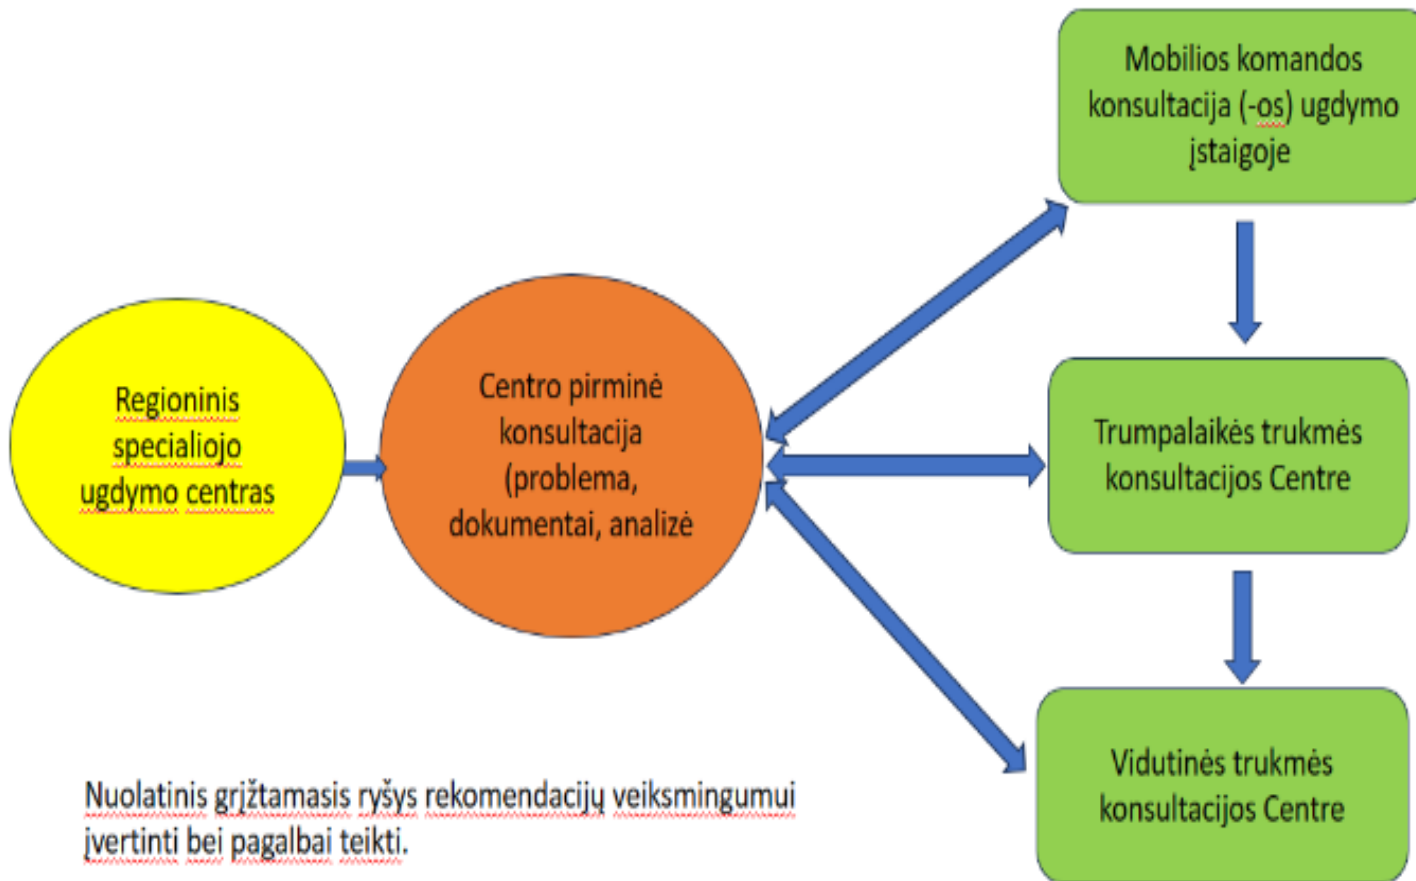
Regioninis specialiojo ugdymo centras

Centro pirminė konsultacija (problema, dokumentai, analizė

Mobilios komandos konsultacija (-os) ugdymo įstaigoje

Trumpalaikės trukmės konsultacijos Centre

Vidutinės trukmės konsultacijos Centre

Nuolatinis grįžtamasis ryšys rekomendacijų veiksmingumui įvertinti bei pagalbai teikti.